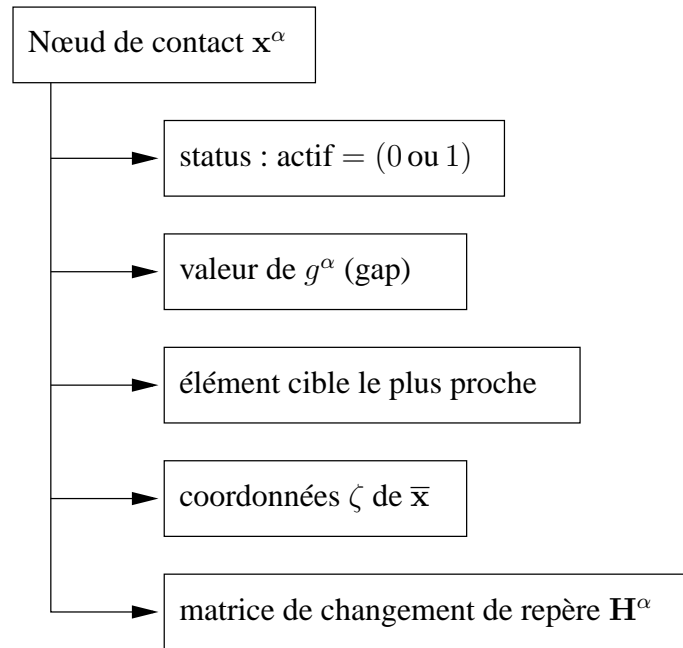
Nœud de contact $\mathbf{x}^\alpha$

status : actif $= (0 \,\text{ou}\, 1)$

valeur de $g^\alpha$ (gap)

élément cible le plus proche

coordonnées $\zeta$ de $\overline{\mathbf{x}}$

matrice de changement de repère $\mathbf{H}^\alpha$